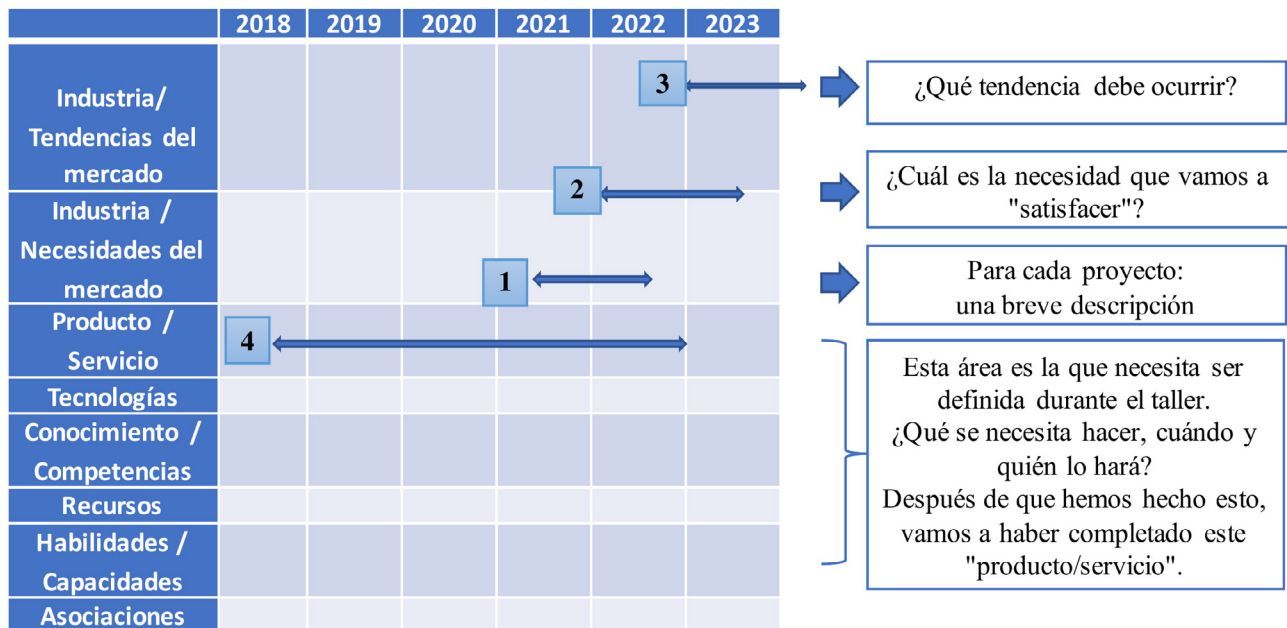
| | 2018 | 2019 | 2020 | 2021 | 2022 | 2023 |
|---|---|---|---|---|---|---|
| Industria/ Tendencias del mercado | | | | | 3 | |
| Industria / Necesidades del mercado | | | | 2 | | |
| | | | | 1 | | |
| Producto / Servicio | 4 | | | | | |
| Tecnologías | | | | | | |
| Conocimiento / Competencias | | | | | | |
| Recursos | | | | | | |
| Habilidades / Capacidades | | | | | | |
| Asociaciones | | | | | | |

¿Qué tendencia debe ocurrir?

¿Cuál es la necesidad que vamos a "satisfacer"?

Para cada proyecto: una breve descripción

Esta área es la que necesita ser definida durante el taller. ¿Qué se necesita hacer, cuándo y quién lo hará? Después de que hemos hecho esto, vamos a haber completado este "producto/servicio".